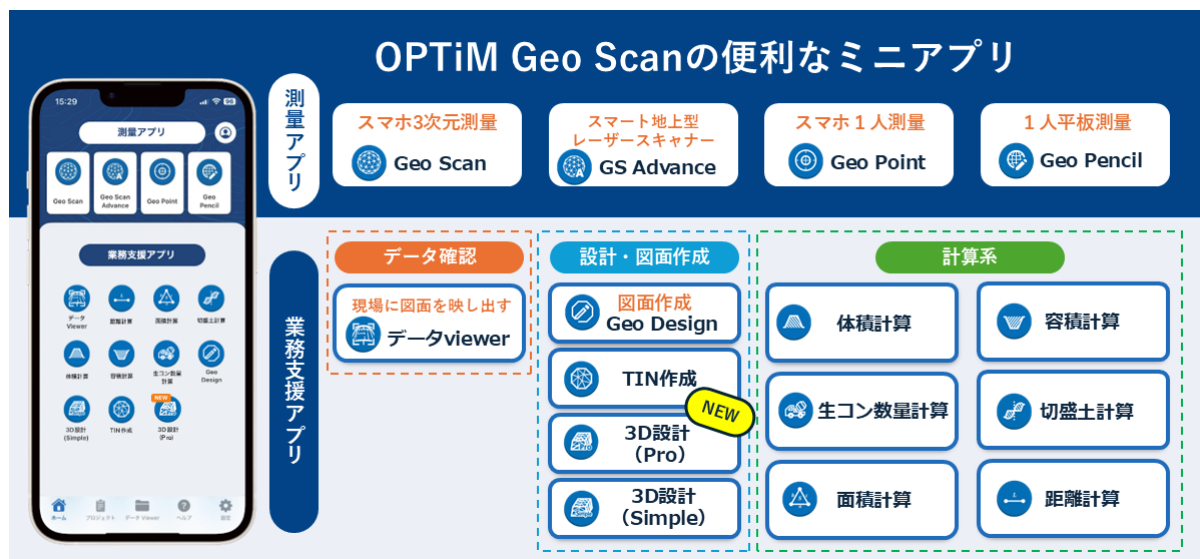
OPTiM Geo Scanの便利なミニアプリ

15:29

測量アプリ

Geo Scan
Geo Scan Advance
Geo Point
Geo Pencil

業務支援アプリ

データ Viewer
距離計算
面積計算
切盛土計算
体積計算
容積計算
生コン数量計算
Geo Design
3D設計 (Simple)
TIN作成
NEW
3D設計 (Pro)

ホーム
プロジェクト
データ Viewer
ヘルプ
設定

測量アプリ

スマホ3次元測量
Geo Scan

スマート地上型レーザースキャナー
GS Advance

スマホ１人測量
Geo Point

１人平板測量
Geo Pencil

業務支援アプリ

データ確認
現場に図面を映し出す
データviewer

設計・図面作成
図面作成
Geo Design
TIN作成
NEW
3D設計 (Pro)
3D設計 (Simple)

計算系
体積計算
容積計算
生コン数量計算
切盛土計算
面積計算
距離計算